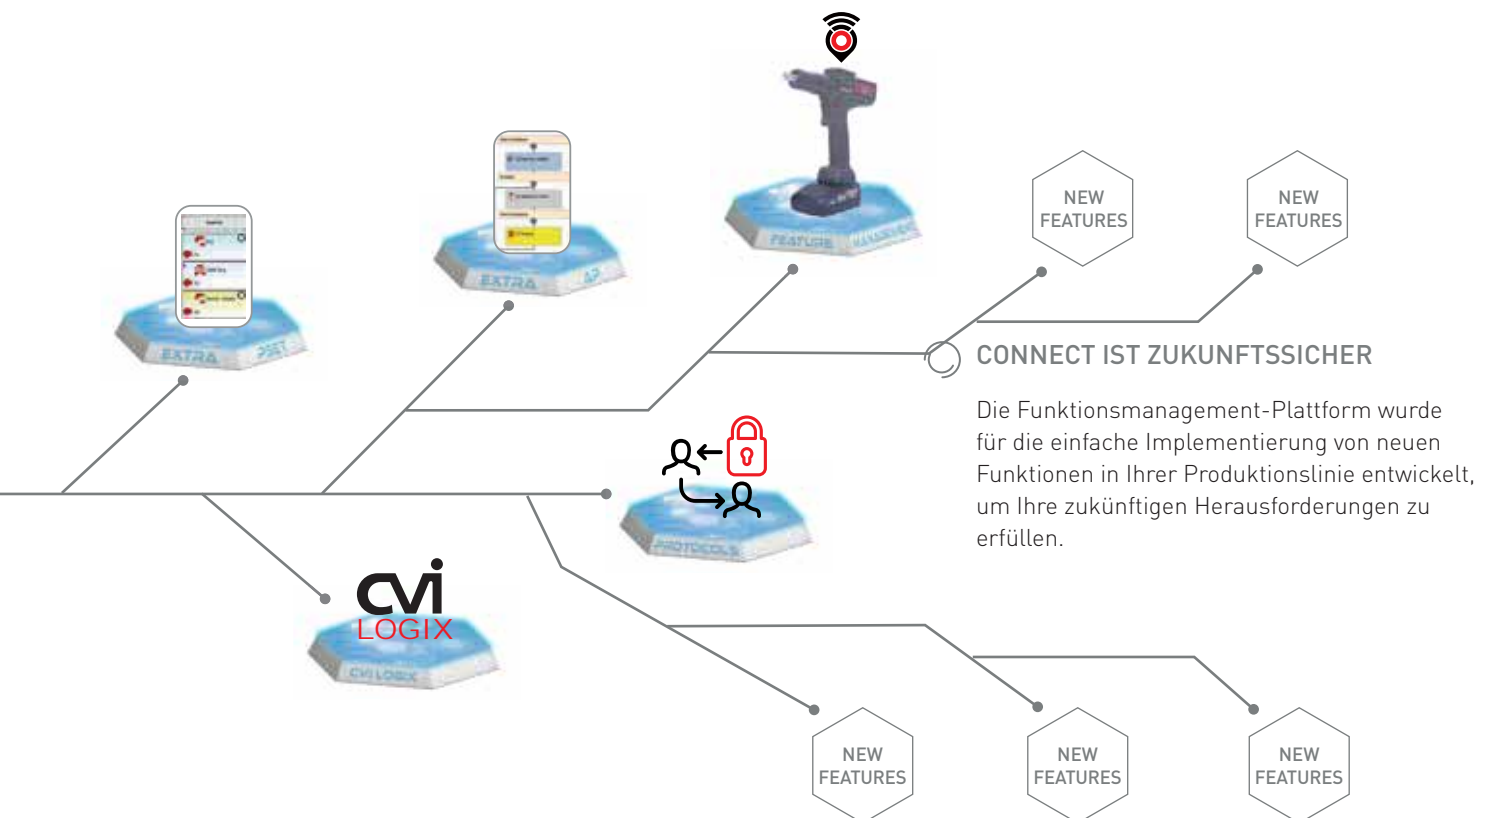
NEW FEATURES

NEW FEATURES

EXTRA PSET

EXTRA AP

FEATURE MANAGEMENT

CONNECT IST ZUKUNFTSSICHER

Die Funktionsmanagement-Plattform wurde für die einfache Implementierung von neuen Funktionen in Ihrer Produktionslinie entwickelt, um Ihre zukünftigen Herausforderungen zu erfüllen.

PROTOCOLS

CVI LOGIX

CVI LOGIX

NEW FEATURES

NEW FEATURES

NEW FEATURES